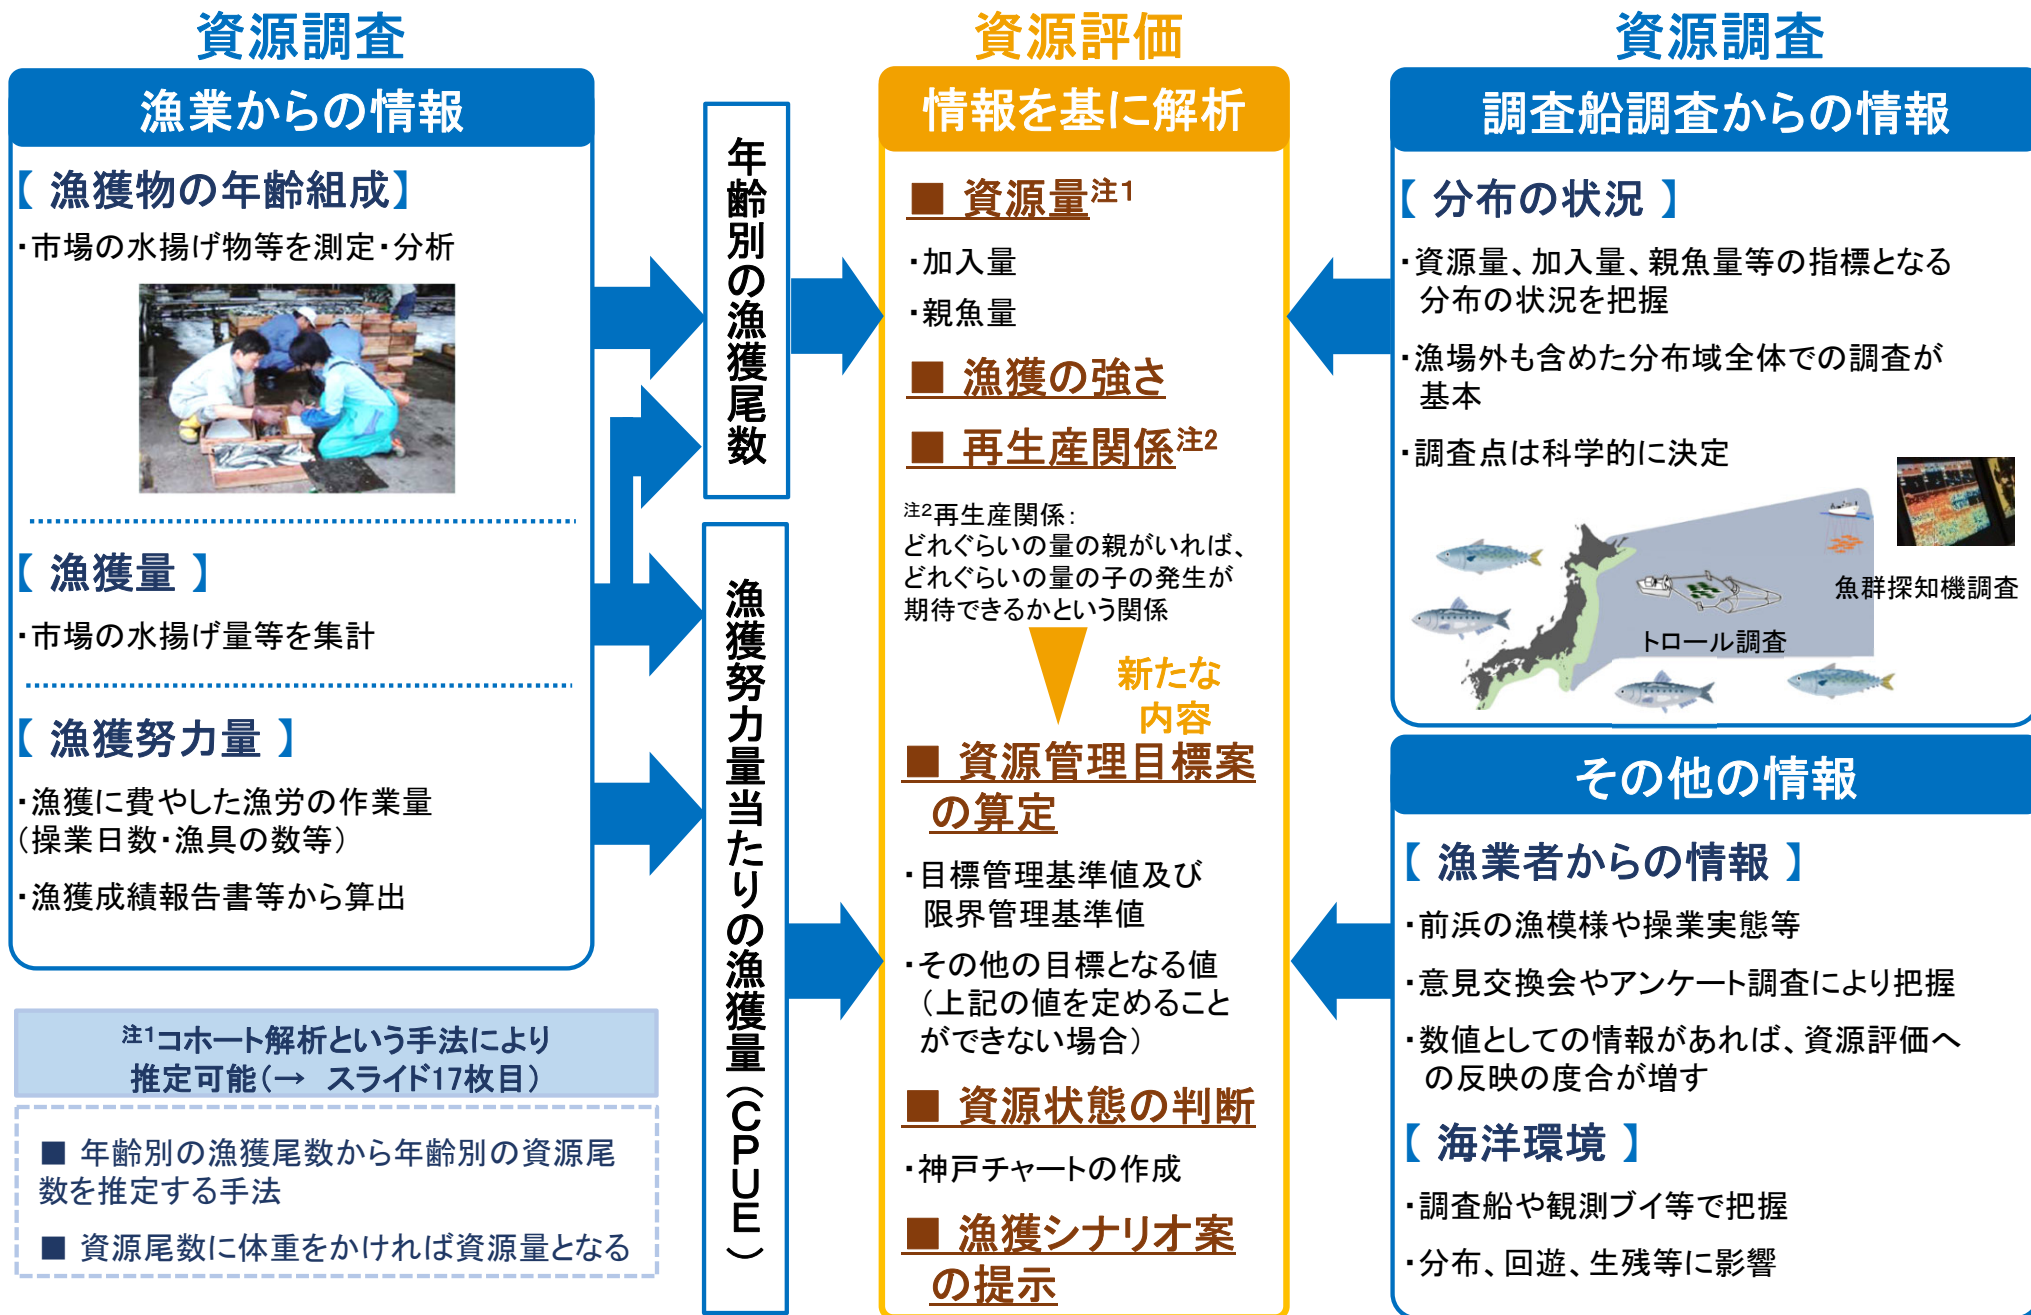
資源調査

漁業からの情報

【 漁獲物の年齢組成】

・市場の水揚げ物等を測定・分析

【 漁獲量 】

・市場の水揚げ量等を集計

【 漁獲努力量 】

・漁獲に費やした漁労の作業量（操業日数・漁具の数等）

・漁獲成績報告書等から算出

注1コホート解析という手法により推定可能（→ スライド17枚目）

■ 年齢別の漁獲尾数から年齢別の資源尾数を推定する手法

■ 資源尾数に体重をかければ資源量となる

年齢別の漁獲尾数

漁獲努力量当たりの漁獲量（CPUE）

資源評価

情報を基に解析

■ 資源量注1

・加入量

・親魚量

■ 漁獲の強さ

■ 再生産関係注2

注2再生産関係：どれぐらいの量の親がいれば、どれぐらいの量の子の発生が期待できるかという関係

新たな内容

■ 資源管理目標案の算定

・目標管理基準値及び限界管理基準値

・その他の目標となる値（上記の値を定めることができない場合）

■ 資源状態の判断

・神戸チャートの作成

■ 漁獲シナリオ案の提示

資源調査

調査船調査からの情報

【 分布の状況 】

・資源量、加入量、親魚量等の指標となる分布の状況を把握

・漁場外も含めた分布域全体での調査が基本

・調査点は科学的に決定

魚群探知機調査

トロール調査

その他の情報

【 漁業者からの情報 】

・前浜の漁模様や操業実態等

・意見交換会やアンケート調査により把握

・数値としての情報があれば、資源評価への反映の度合が増す

【 海洋環境 】

・調査船や観測ブイ等で把握

・分布、回遊、生残等に影響